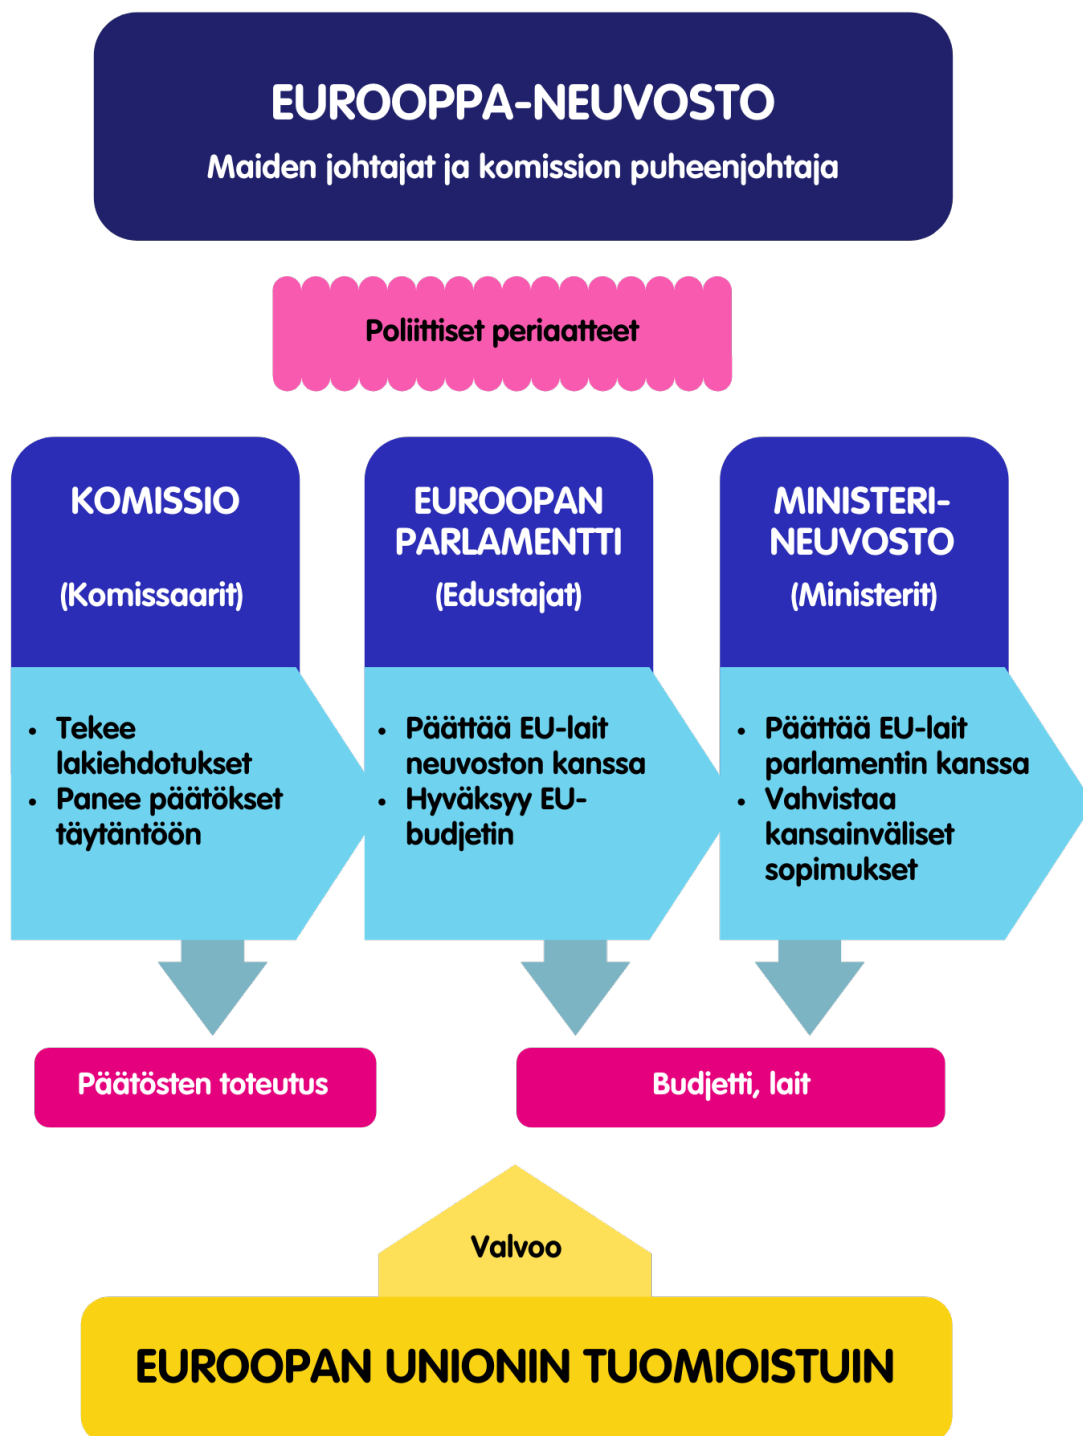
EUROOPPA-NEUVOSTO
Maiden johtajat ja komission puheenjohtaja

Poliittiset periaatteet

KOMISSIO
(Komissaarit)

- Tekee lakiehdotukset
- Panee päätökset täytäntöön

EUROOPAN PARLAMENTTI
(Edustajat)

- Päättää EU-lait neuvoston kanssa
- Hyväksyy EU-budjetin

MINISTERI-NEUVOSTO
(Ministerit)

- Päättää EU-lait parlamentin kanssa
- Vahvistaa kansainväliset sopimukset

Päätösten toteutus

Budjetti, lait

Valvoo

EUROOPAN UNIONIN TUOMIOISTUIN